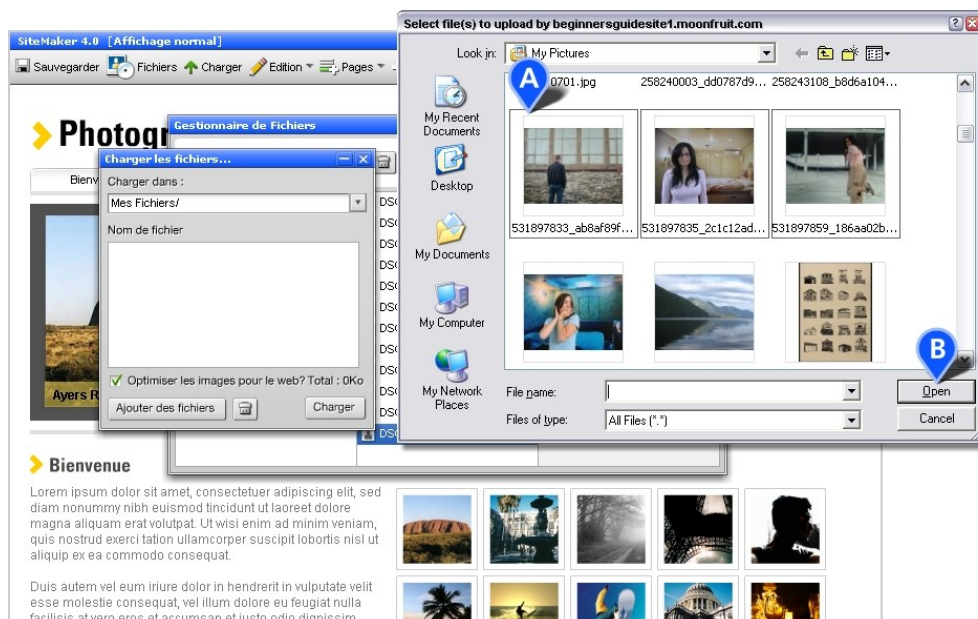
SiteMaker 4.0 [Affichage normal]

Sauvegarder Fichiers Charger Edition Pages

Photogr

Bienv

Ayers R

Gestionnaire de Fichiers

Charger les fichiers...

Charger dans :

Mes Fichiers/

Nom de fichier

Optimiser les images pour le web? Total : 0Ko

Ajouter des fichiers Charger

DSC
DSC
DSC
DSC
DSC
DSC
DSC
DSC
DSC
DSC
DSC
DSC

Select file(s) to upload by beginnersguidesite1.moonfruit.com

Look in: My Pictures

My Recent Documents

Desktop

My Documents

My Computer

My Network Places

A

0701.jpg 258240003_dd0787d9... 258243108_b8d6a104...

531897833_ab8af89f... 531897835_2c1c12ad... 531897859_186aa02b...

B

File name:

Files of type: All Files (*.*)

Open

Cancel

Bienvenue

Lorem ipsum dolor sit amet, consectetuer adipiscing elit, sed diam nonummy nibh euismod tincidunt ut laoreet dolore magna aliquam erat volutpat. Ut wisi enim ad minim veniam, quis nostrud exerci tation ullamcorper suscipit lobortis nisl ut aliquip ex ea commodo consequat.

Duis autem vel eum iriure dolor in hendrerit in vulputate velit esse molestie consequat, vel illum dolore eu feugiat nulla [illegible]